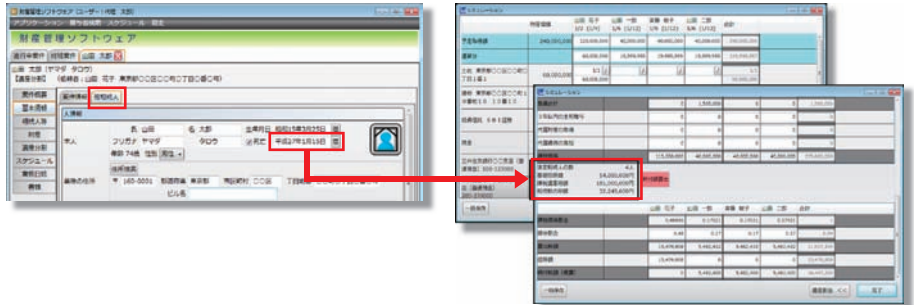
財産管理ソフトウェア [ユーザー: 何塩 太郎]
アプリケーション 贈与税
財産管理ソフトウェア
進行中案件 | 相続案件 | 山田 太郎
山田 太郎 (ヤマダ タロウ)
案件概要
基本情報
相続人
相続税
資産
スケジュール
書類
案件情報 | 相続人
人事項
姓 山田
名 太郎
フリガナ ヤマダ
タロウ
生年月日 昭和15年3月3日
死亡
平成27年1月15日
住所
〒 160-0001
都道府県 東京都
ビル名
シミュレーション
相続税額
240,000,000
山田 花子
山田 一郎
斎藤 幸子
山田 二郎
合計
シミュレーション
基礎控除
相続税額
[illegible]
一時保存
山田 花子
山田 一郎
斎藤 幸子
山田 二郎
合計
一時保存
閉じる